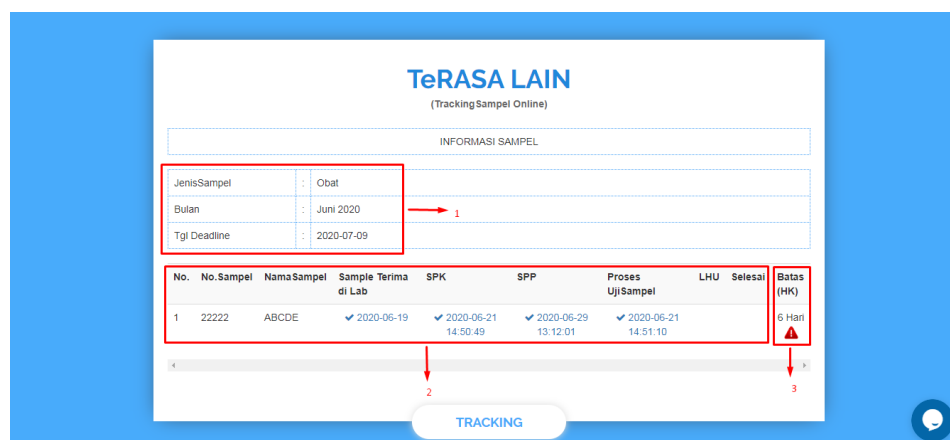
TeRASA LAIN
(TrackingSampel Online)

INFORMASI SAMPEL

| JenisSampel | : | Obat |
|---|---|---|
| Bulan | : | Juni 2020 |
| Tgl Deadline | : | 2020-07-09 |

1

| No. | No.Sampel | NamaSampel | Sample Terima di Lab | SPK | SPP | Proses UjiSampel | LHU | Selesai | Batas (HK) |
|---|---|---|---|---|---|---|---|---|---|
| 1 | 22222 | ABCDE | 2020-06-19 | 2020-06-21 14:50:49 | 2020-06-29 13:12:01 | 2020-06-21 14:51:10 | | | 6 Hari |

2

3

TRACKING